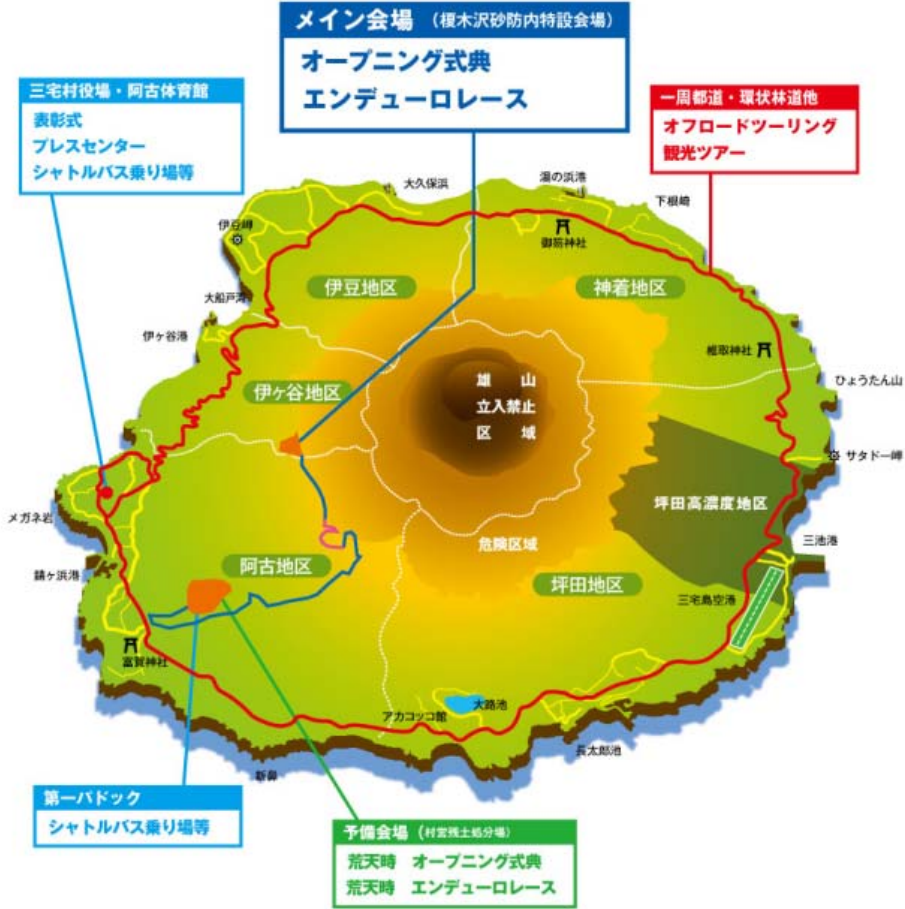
メイン会場 (榎木沢砂防内特設会場)
オープニング式典
エンデューロレース

三宅村役場・阿古体育館
表彰式
プレスセンター
シャトルバス乗り場等

一周都道・環状林道他
オフロードツーリング
観光ツアー

大久保浜
湯の浜港
下根崎
御笏神社
伊豆岬
伊豆地区
神着地区
大船戸湾
伊ヶ谷港
椎取神社
ひょうたん山
雄山
立入禁止
区域
伊ヶ谷地区
サタドー岬
坪田高濃度地区
メガネ岩
危険区域
三池港
阿古地区
坪田地区
錆ヶ浜港
三宅島空港
富賀神社
大路池
アカコッコ館
長太郎池
新鼻

第一パドック
シャトルバス乗り場等

予備会場 (村営残土処分場)
荒天時 オープニング式典
荒天時 エンデューロレース